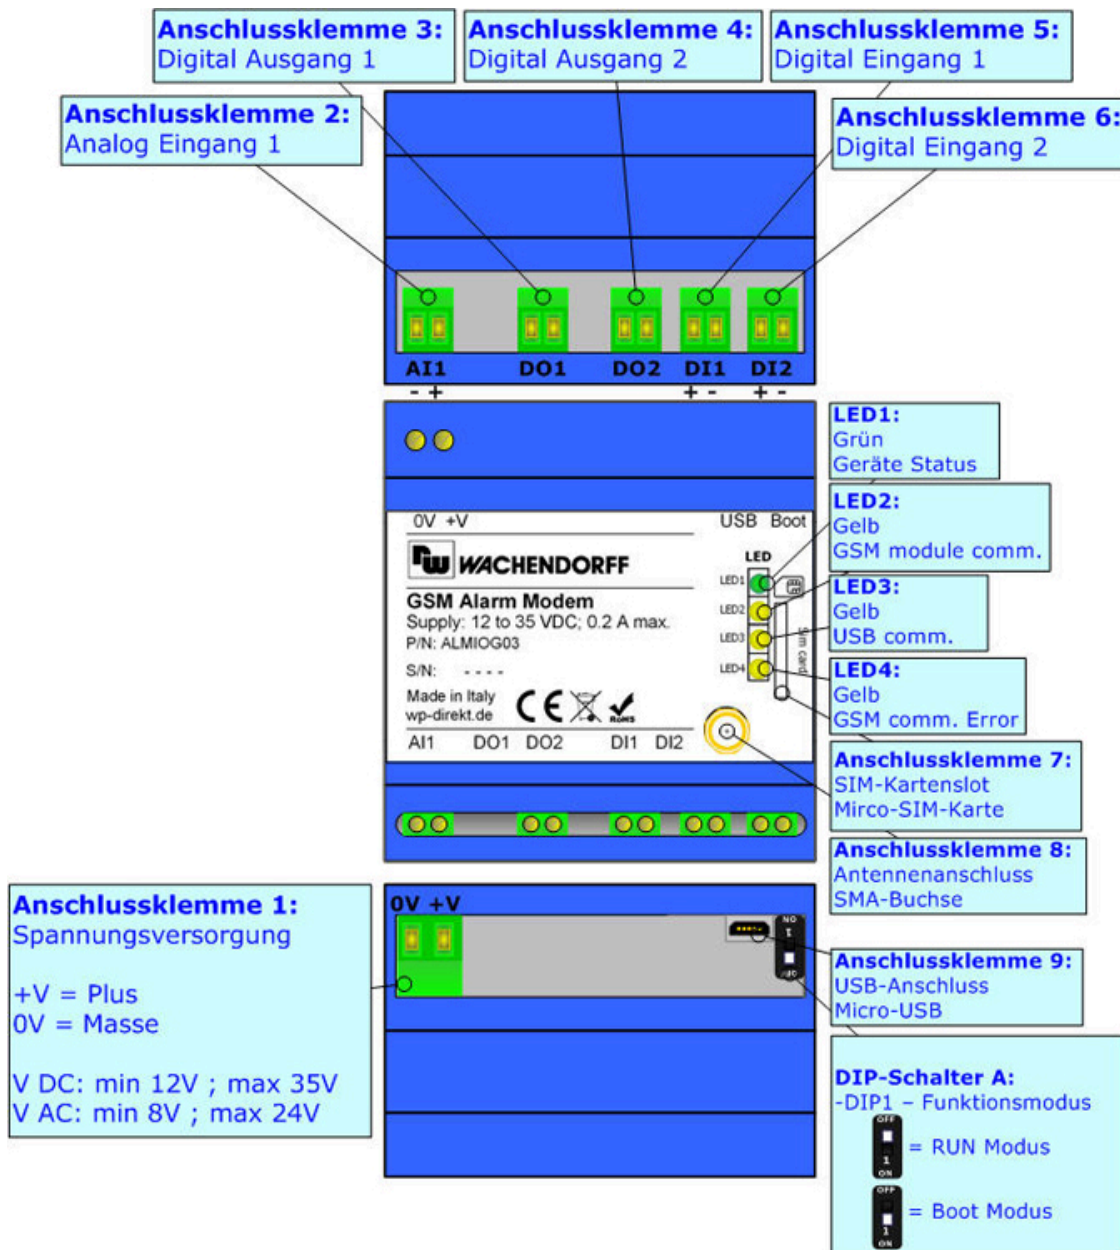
Anschlussklemme 3:
Digital Ausgang 1

Anschlussklemme 4:
Digital Ausgang 2

Anschlussklemme 5:
Digital Eingang 1

Anschlussklemme 2:
Analog Eingang 1

Anschlussklemme 6:
Digital Eingang 2

AI1 DO1 DO2 DI1 DI2
- + + - + -

LED1:
Grün
Geräte Status

LED2:
Gelb
GSM module comm.

LED3:
Gelb
USB comm.

LED4:
Gelb
GSM comm. Error

0V +V USB Boot

WACHENDORFF

GSM Alarm Modem
Supply: 12 to 35 VDC; 0.2 A max.
P/N: ALMIOG03

S/N: - - - -

Made in Italy
wp-direkt.de

LED
LED1
LED2
LED3
LED4
Sim card

AI1 DO1 DO2 DI1 DI2

Anschlussklemme 7:
SIM-Kartenslot
Mirco-SIM-Karte

Anschlussklemme 8:
Antennenanschluss
SMA-Buchse

Anschlussklemme 1:
Spannungsversorgung

+V = Plus
0V = Masse

V DC: min 12V ; max 35V
V AC: min 8V ; max 24V

0V +V

Anschlussklemme 9:
USB-Anschluss
Micro-USB

DIP-Schalter A:
-DIP1 – Funktionsmodus
= RUN Modus
= Boot Modus